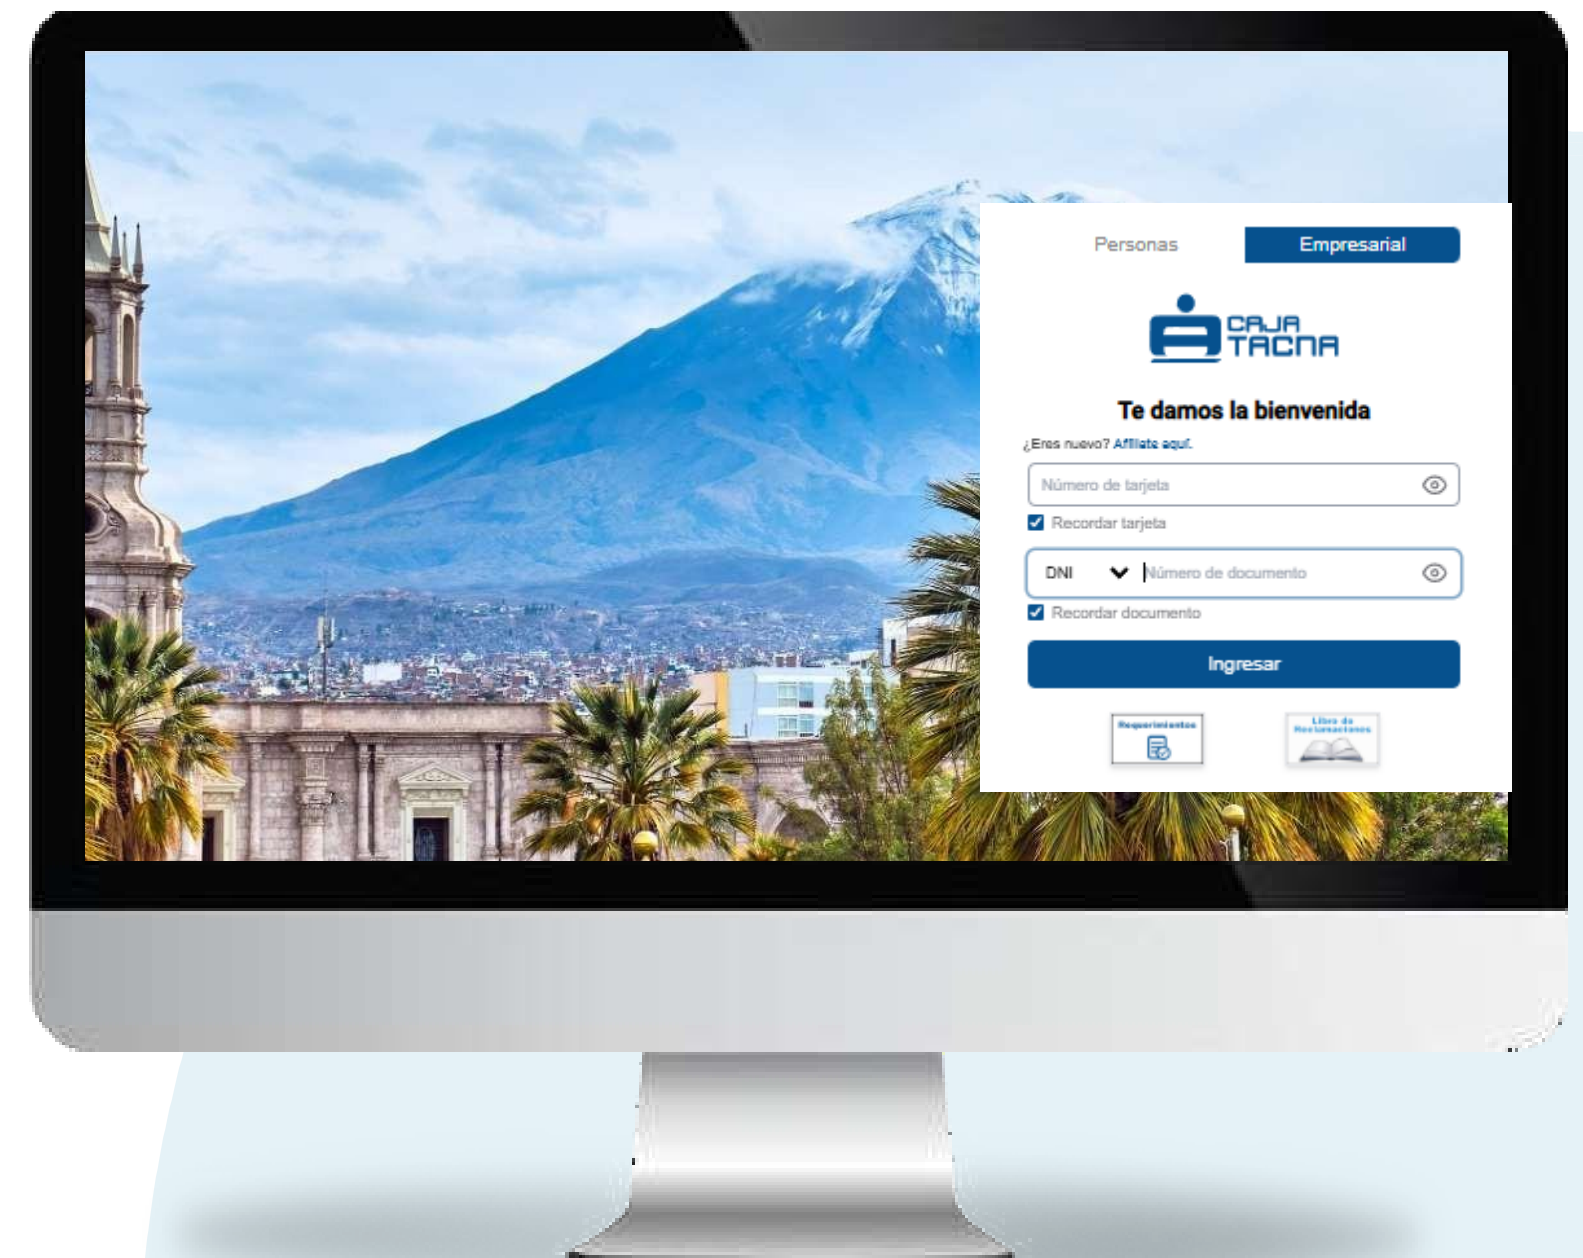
Personas

Empresarial

CAJA TACNA

Te damos la bienvenida

¿Eres nuevo? Afíliate aquí.

Número de tarjeta

Recordar tarjeta

DNI

Número de documento

Recordar documento

Ingresar

Requerimientos

Libro de Reclamaciones